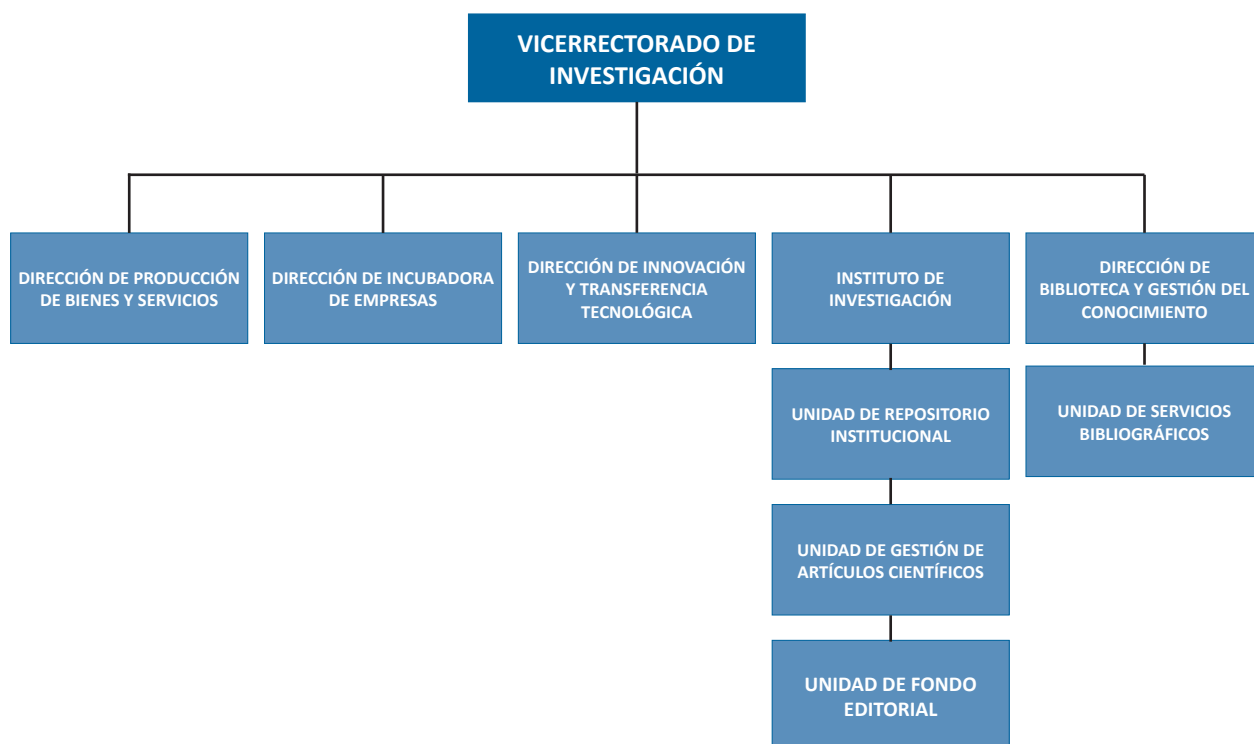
VICERRECTORADO DE INVESTIGACIÓN

DIRECCIÓN DE PRODUCCIÓN DE BIENES Y SERVICIOS

DIRECCIÓN DE INCUBADORA DE EMPRESAS

DIRECCIÓN DE INNOVACIÓN Y TRANSFERENCIA TECNOLÓGICA

INSTITUTO DE INVESTIGACIÓN

UNIDAD DE REPOSITORIO INSTITUCIONAL

UNIDAD DE GESTIÓN DE ARTÍCULOS CIENTÍFICOS

UNIDAD DE FONDO EDITORIAL

DIRECCIÓN DE BIBLIOTECA Y GESTIÓN DEL CONOCIMIENTO

UNIDAD DE SERVICIOS BIBLIOGRÁFICOS